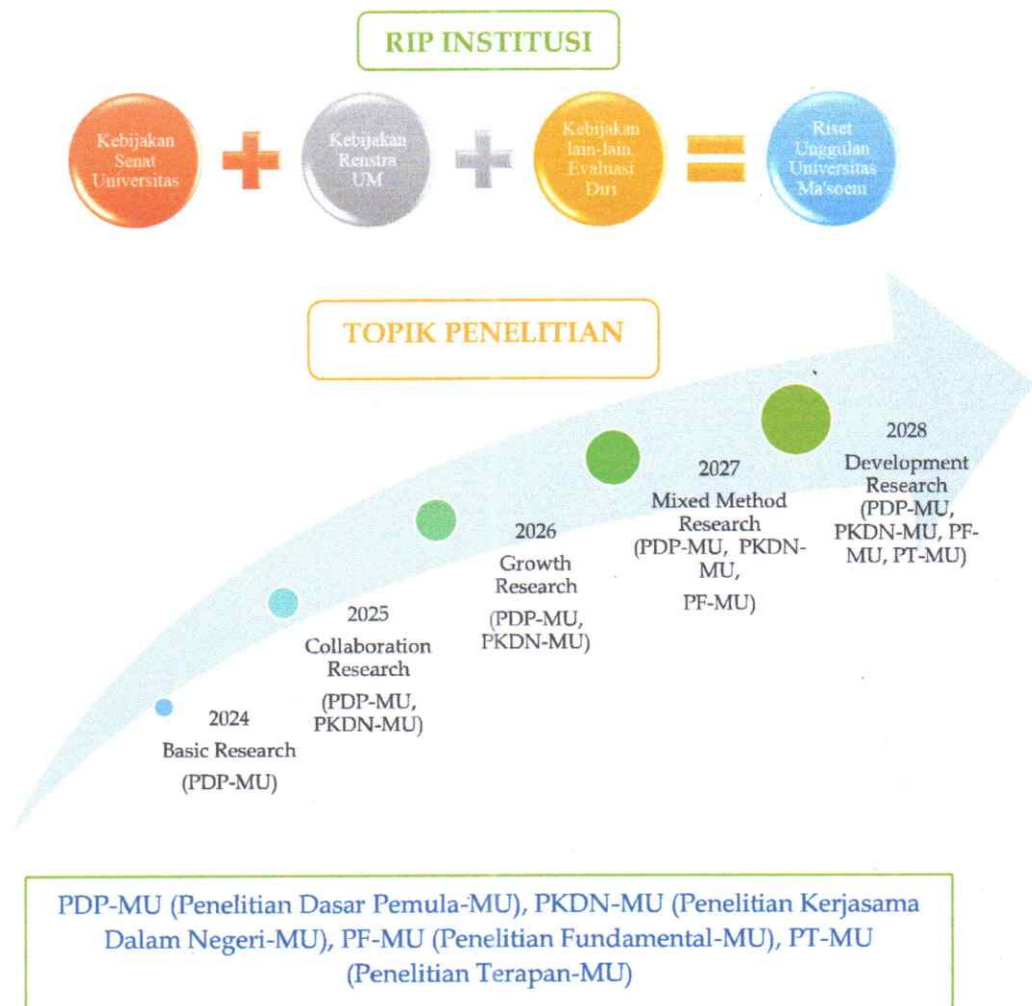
RIP INSTITUSI

Kebijakan Senat Universitas

Kebijakan Renstra UM

Kebijakan lain-lain, Evaluasi Diri

Riset Unggulan Universitas Ma'soem

TOPIK PENELITIAN

2024
Basic Research
(PDP-MU)

2025
Collaboration Research
(PDP-MU, PKDN-MU)

2026
Growth Research
(PDP-MU, PKDN-MU)

2027
Mixed Method Research
(PDP-MU, PKDN-MU,
PF-MU)

2028
Development Research
(PDP-MU, PKDN-MU, PF-MU, PT-MU)

PDP-MU (Penelitian Dasar Pemula-MU), PKDN-MU (Penelitian Kerjasama Dalam Negeri-MU), PF-MU (Penelitian Fundamental-MU), PT-MU (Penelitian Terapan-MU)